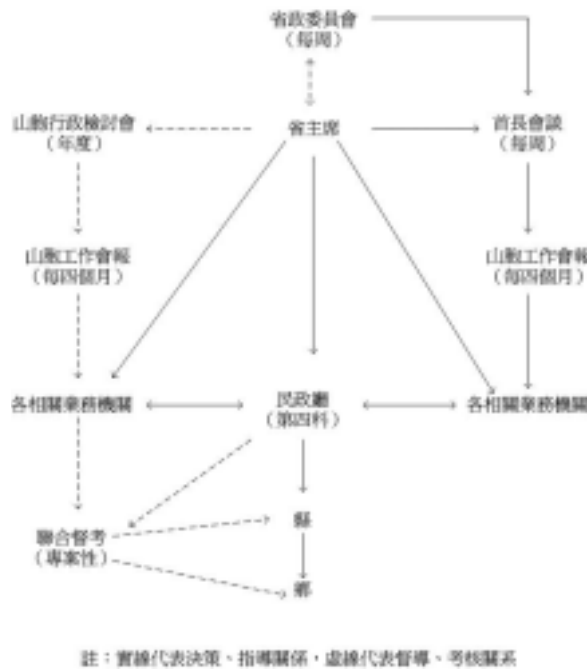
省政委員會
（每周）

山胞行政檢討會
（年度）

省主席

首長會談
（每周）

山胞工作會報
（每四個月）

山胞工作會報
（每四個月）

各相關業務機關

民政廳
（第四科）

各相關業務機關

聯合督考
（專案性）

縣

鄉

註：實線代表決策、指導關係，虛線代表督導、考核關係